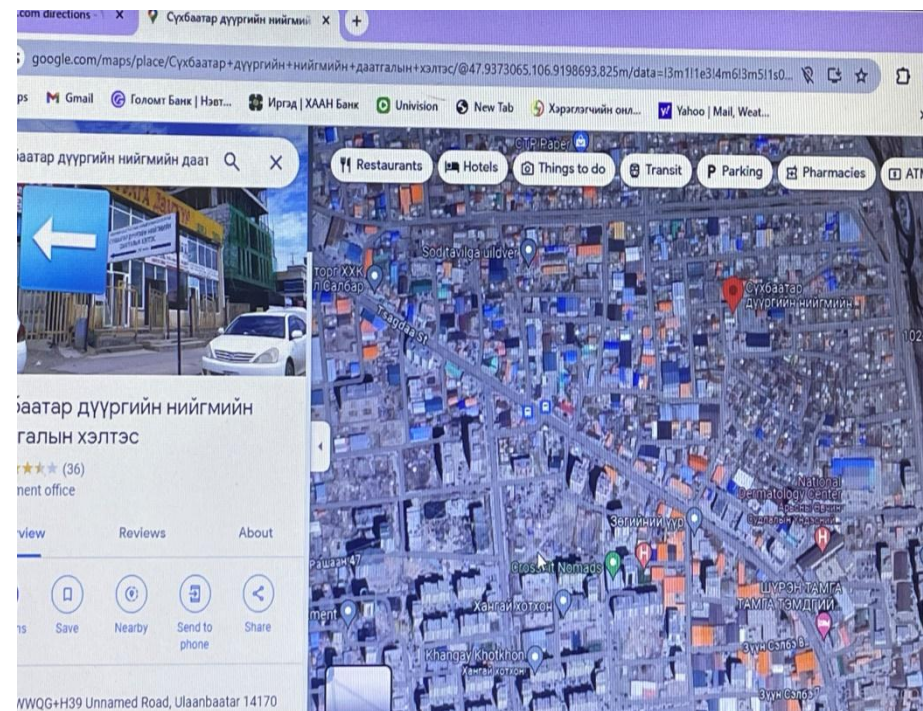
.com directions - X
Сүхбаатар дүүргийн нийгмий X
+
google.com/maps/place/Сүхбаатар+дүүргийн+нийгмийн+даатгалын+хэлтэс/@47.9373065,106.9198693,825m/data=!3m1!1e3!4m6!3m5!1s0...
ps Gmail Голомт Банк | Нэвт... Иргэд | ХААН Банк Univision New Tab Хэрэглэгчийн онл... Yahoo | Mail, Weat...
баатар дүүргийн нийгмийн даат
Restaurants Hotels Things to do Transit Parking Pharmacies ATM
баатар дүүргийн нийгмийн галын хэлтэс
(36)
nent office
view Reviews About
ns Save Nearby Send to phone Share
WWQG+H39 Unnamed Road, Ulaanbaatar 14170
CTP Paper
Sod tavilga uildver
торг ХХК л Салбар
Сүхбаатар дүүргийн нийгмийн
Tsagdaa St
National Dermatology Center
Зэгийний хүр
Рашаан 47
Crossfit Nomads
Хангай хотхон
ment
Khangay Khotkhon
Хангай хотхон
ШҮРЭН ТАМГА ТАМГА ТЭМДЭГ
Зүүн Сэлбэ
Зүүн Сэлбэ
102